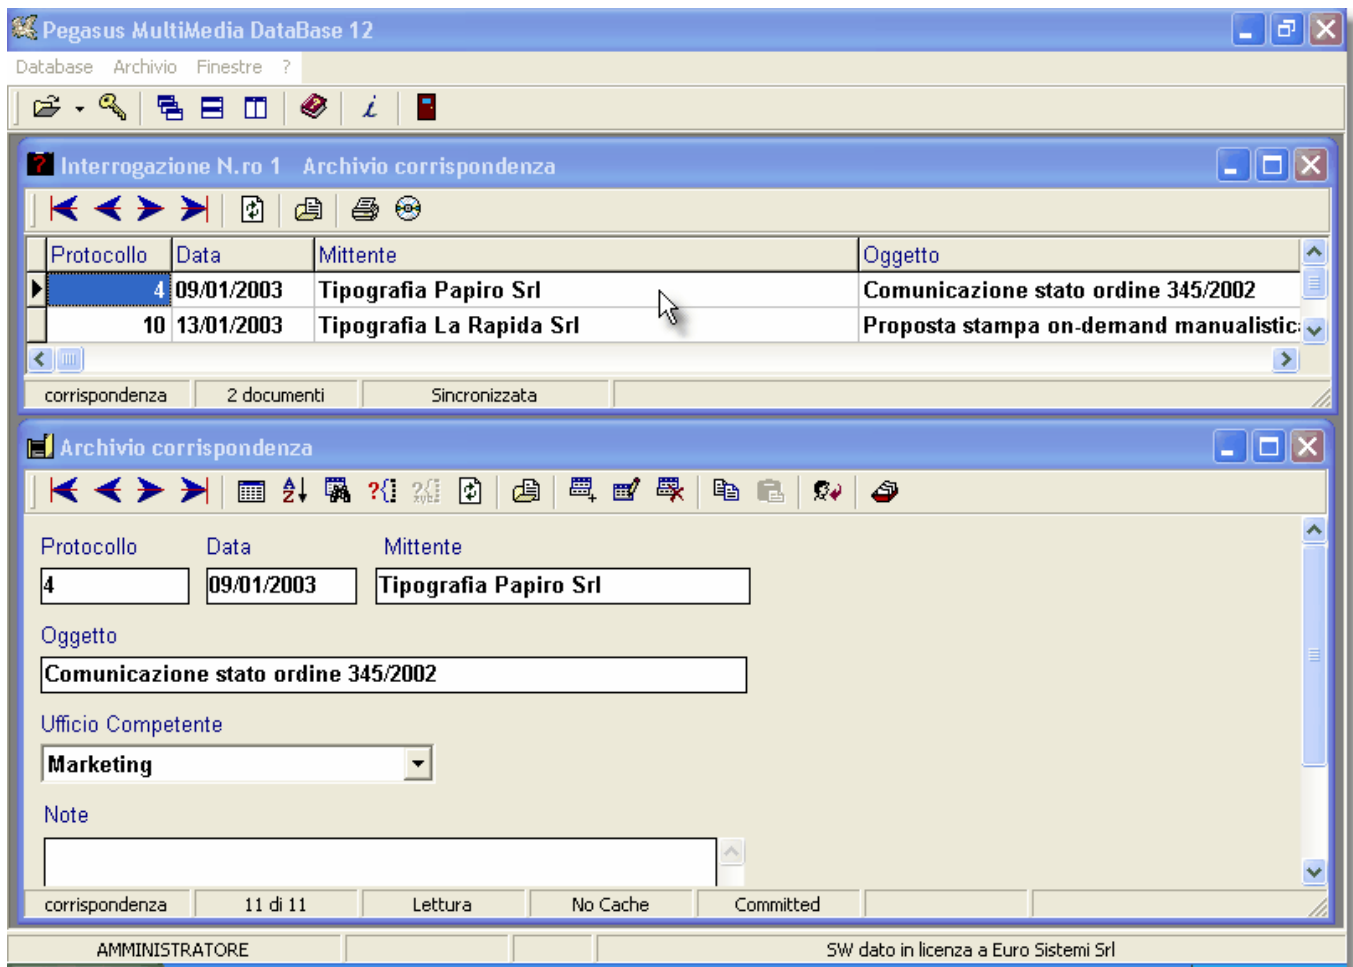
Pegasus MultiMedia DataBase 12

Database Archivio Finestre ?

Interrogazione N.ro 1 Archivio corrispondenza

| Protocollo | Data | Mittente | Oggetto |
|---|---|---|---|
| 4 | 09/01/2003 | Tipografia Papiro Srl | Comunicazione stato ordine 345/2002 |
| 10 | 13/01/2003 | Tipografia La Rapida Srl | Proposta stampa on-demand manualistic |

corrispondenza 2 documenti Sincronizzata

Archivio corrispondenza

Protocollo
4

Data
09/01/2003

Mittente
Tipografia Papiro Srl

Oggetto
Comunicazione stato ordine 345/2002

Ufficio Competente
Marketing

Note

corrispondenza 11 di 11 Lettura No Cache Committed

AMMINISTRATORE SW dato in licenza a Euro Sistemi Srl